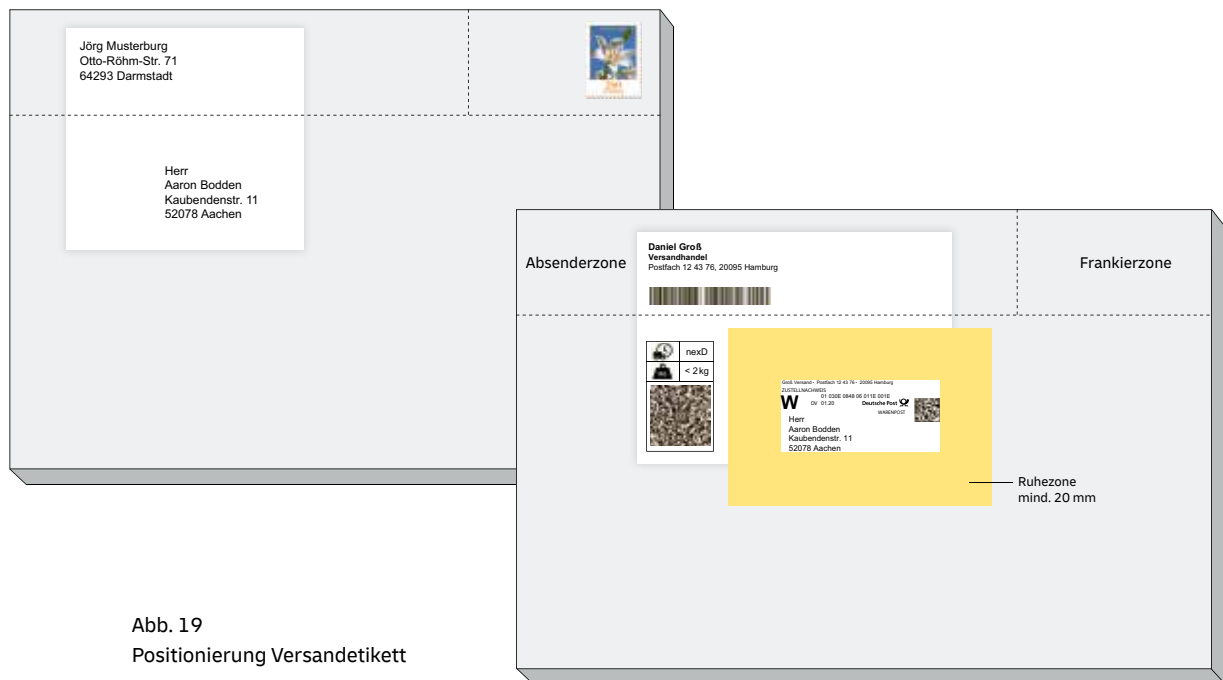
Jörg Musterburg
Otto-Röhm-Str. 71
64293 Darmstadt

Herr
Aaron Bodden
Kaubendenstr. 11
52078 Aachen

Absenderzone

Daniel Groß
Versandhandel
Postfach 12 43 76, 20095 Hamburg

Frankierzone

nexD
< 2 kg

Groß Versand · Postfach 12 43 76 · 20095 Hamburg
ZUSTELLNACHWEIS
W
01 030E 0946 00 011E 001E
DV 01.20
Deutsche Post
WARENPOST
Herr
Aaron Bodden
Kaubendenstr. 11
52078 Aachen

Ruhezone
mind. 20 mm

Abb. 19
Positionierung Versandetikett